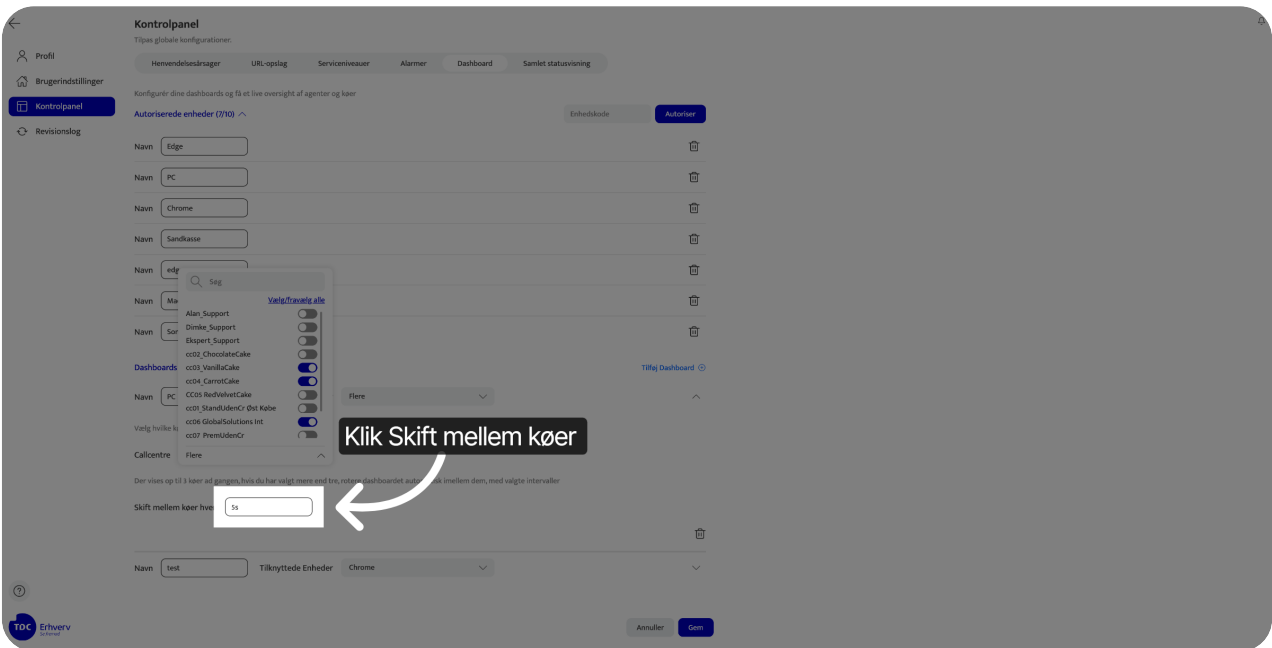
Kontrolpanel
Tilpas globale konfigurationer.

Profil
Brugerindstillinger
Kontrolpanel
Revisionslog

Henvendelsesårsager | URL-opslag | Serviceniveauer | Alarmer | Dashboard | Samlet statusvisning

Konfigurér dine dashboards og få et live oversigt af agenter og køer

Autoriserede enheder (7/10)

Enhedskode
Autoriser

Navn Edge
Navn PC
Navn Chrome
Navn Sandkasse
Navn edg
Navn Ma
Navn Son

Søg
Vælg/fravælg alle
Alan_Support
Dimke_Support
Ekspert_Support
cc02_ChocolateCake
cc03_VanillaCake
cc04_CarrotCake
CC05 RedVelvetCake
cc01_StandUdenCr Øst Købe
cc06 GlobalSolutions Int
cc07_PremUdenCr
Flere

Dashboards
Tilføj Dashboard
Navn PC
Flere
Vælg hvilke k
Callcentre

Klik Skift mellem køer

Der vises op til 3 køer ad gangen, hvis du har valgt mere end tre, roterer dashboardet auto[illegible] imellem dem, med valgte intervaller

Skift mellem køer hve
5s

Navn test Tilknyttede Enheder Chrome

TDC Erhverv

Annuller
Gem